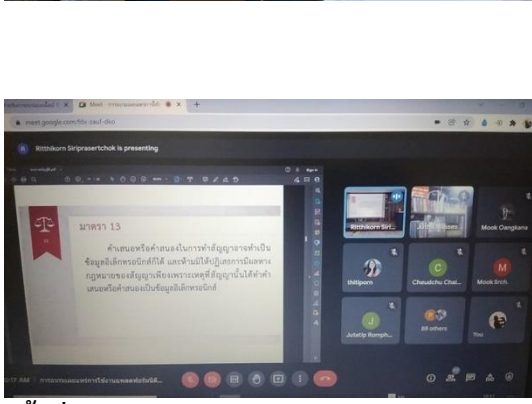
Meet - การอบรม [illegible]

meet.google.com/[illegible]

Ritthikorn Siriprasertchok is presenting

มาตรา 13

คำเสนอหรือคำสนองในการทำสัญญาอาจทำเป็นข้อมูลอิเล็กทรอนิกส์ก็ได้ และห้ามมิให้ปฏิเสธการมีผลทางกฎหมายของสัญญาเพียงเพราะเหตุที่สัญญานั้นได้ทำคำเสนอหรือคำสนองเป็นข้อมูลอิเล็กทรอนิกส์

Ritthikorn Siri...

Mook Cwngkans

thitiporn

Chaudchu Chal...

Mook Srch.

Jutatip Romph...

68 others

You

การอบรมเรื่อง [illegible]